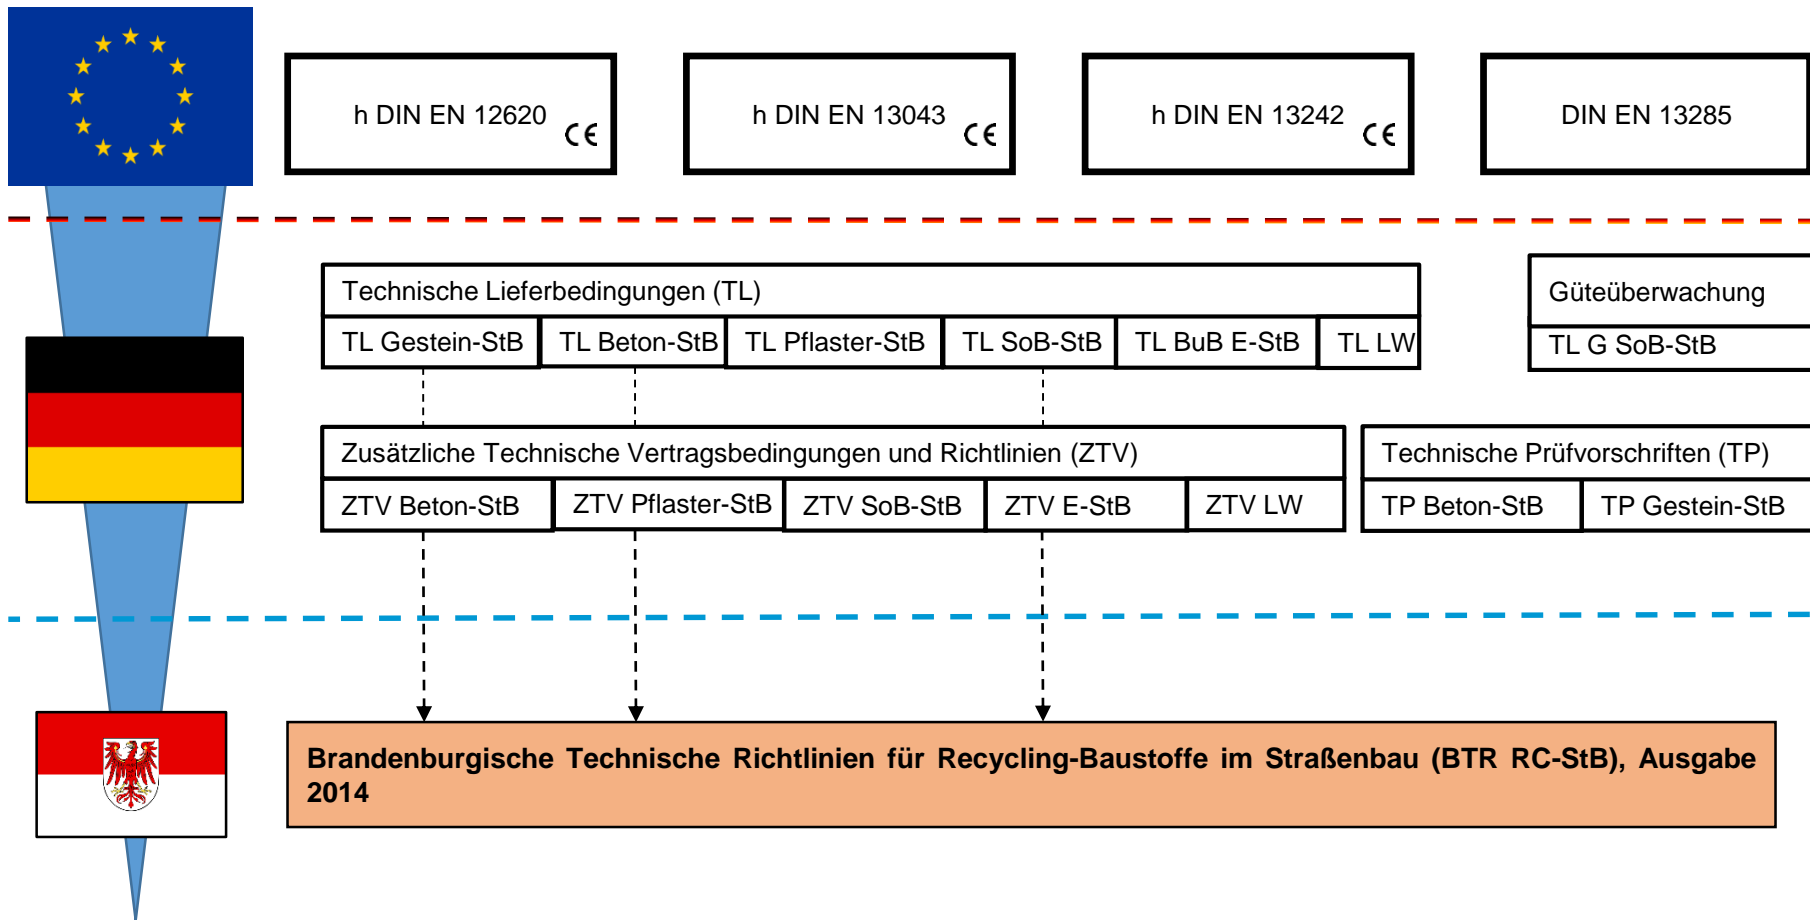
h DIN EN 12620 CE

h DIN EN 13043 CE

h DIN EN 13242 CE

DIN EN 13285

Technische Lieferbedingungen (TL)

| TL Gestein-StB | TL Beton-StB | TL Pflaster-StB | TL SoB-StB | TL BuB E-StB | TL LW |
|---|---|---|---|---|---|

Güteüberwachung

TL G SoB-StB

Zusätzliche Technische Vertragsbedingungen und Richtlinien (ZTV)

| ZTV Beton-StB | ZTV Pflaster-StB | ZTV SoB-StB | ZTV E-StB | ZTV LW |
|---|---|---|---|---|

Technische Prüfvorschriften (TP)

| TP Beton-StB | TP Gestein-StB |
|---|---|

Brandenburgische Technische Richtlinien für Recycling-Baustoffe im Straßenbau (BTR RC-StB), Ausgabe 2014